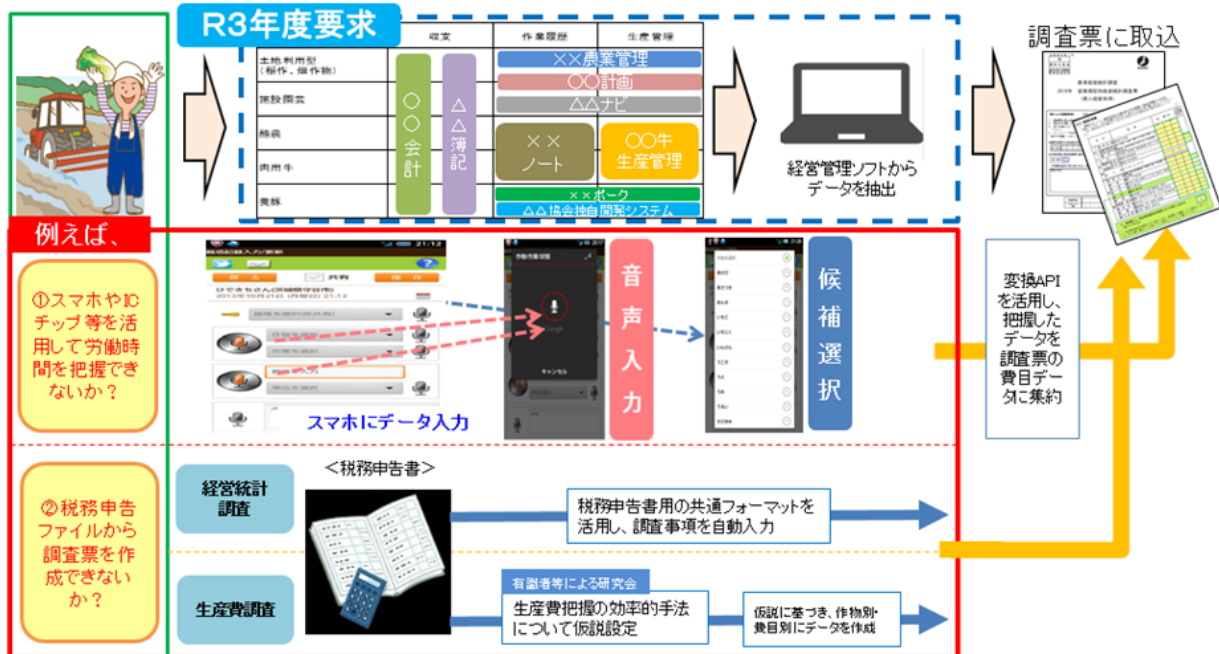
R3年度要求

|  | 収支 | 作業履歴 | 生産管理 |
|---|---|---|---|
| 土地利用型（稲作、畑作物） | ○○会計 | △△簿記 | ××農業管理 |
| 施設園芸 | | | ○○計画 |
| | | | △△ナビ |
| 酪農 | | ××ノート | ○○牛生産管理 |
| 肉用牛 | | | |
| 養豚 | | ××ポーク | |
| | | △△協会独自開発システム | |

経営管理ソフトからデータを抽出

調査票に取込

例えば、

①スマホやICチップ等を活用して労働時間を把握できないか？

スマホにデータ入力

音声入力

候補選択

変換APIを活用し、把握したデータを調査票の費目データに集約

②税務申告ファイルから調査票を作成できないか？

経営統計調査

＜税務申告書＞

税務申告書用の共通フォーマットを活用し、調査事項を自動入力

生産費調査

有識者等による研究会

生産費把握の効率的手法について仮説設定

仮説に基づき、作物別・費目別にデータを作成